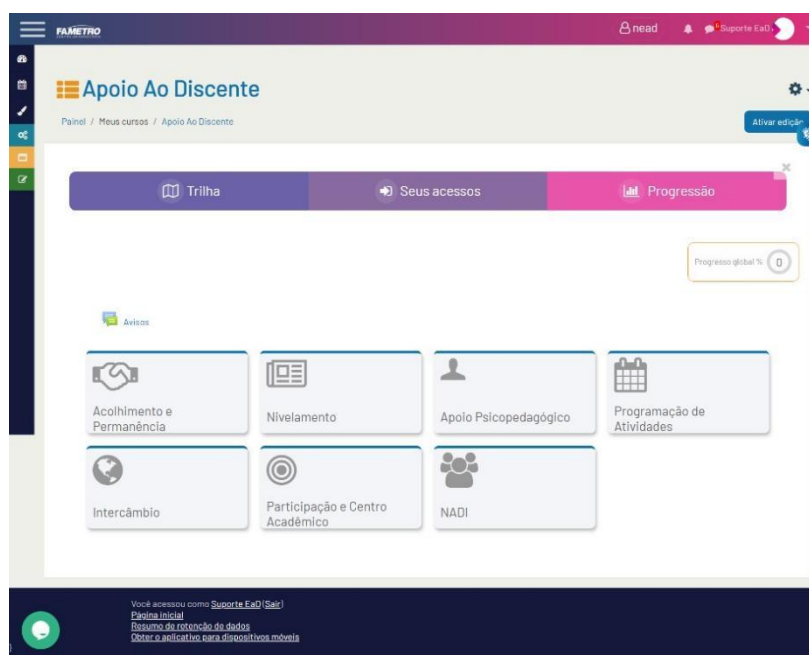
FAMETRO

nead

Suporte EaD

Apoio Ao Discente

Painel / Meus cursos / Apoio Ao Discente

Ativar edição

Trilha

Seus acessos

Progressão

Progresso global % 0

Avisos

Acolhimento e Permanência

Nivelamento

Apoio Psicopedagógico

Programação de Atividades

Intercâmbio

Participação e Centro Acadêmico

NADI

Você acessou como Suporte EaD (Sair)
Página inicial
Resumo de retenção de dados
Obter o aplicativo para dispositivos móveis